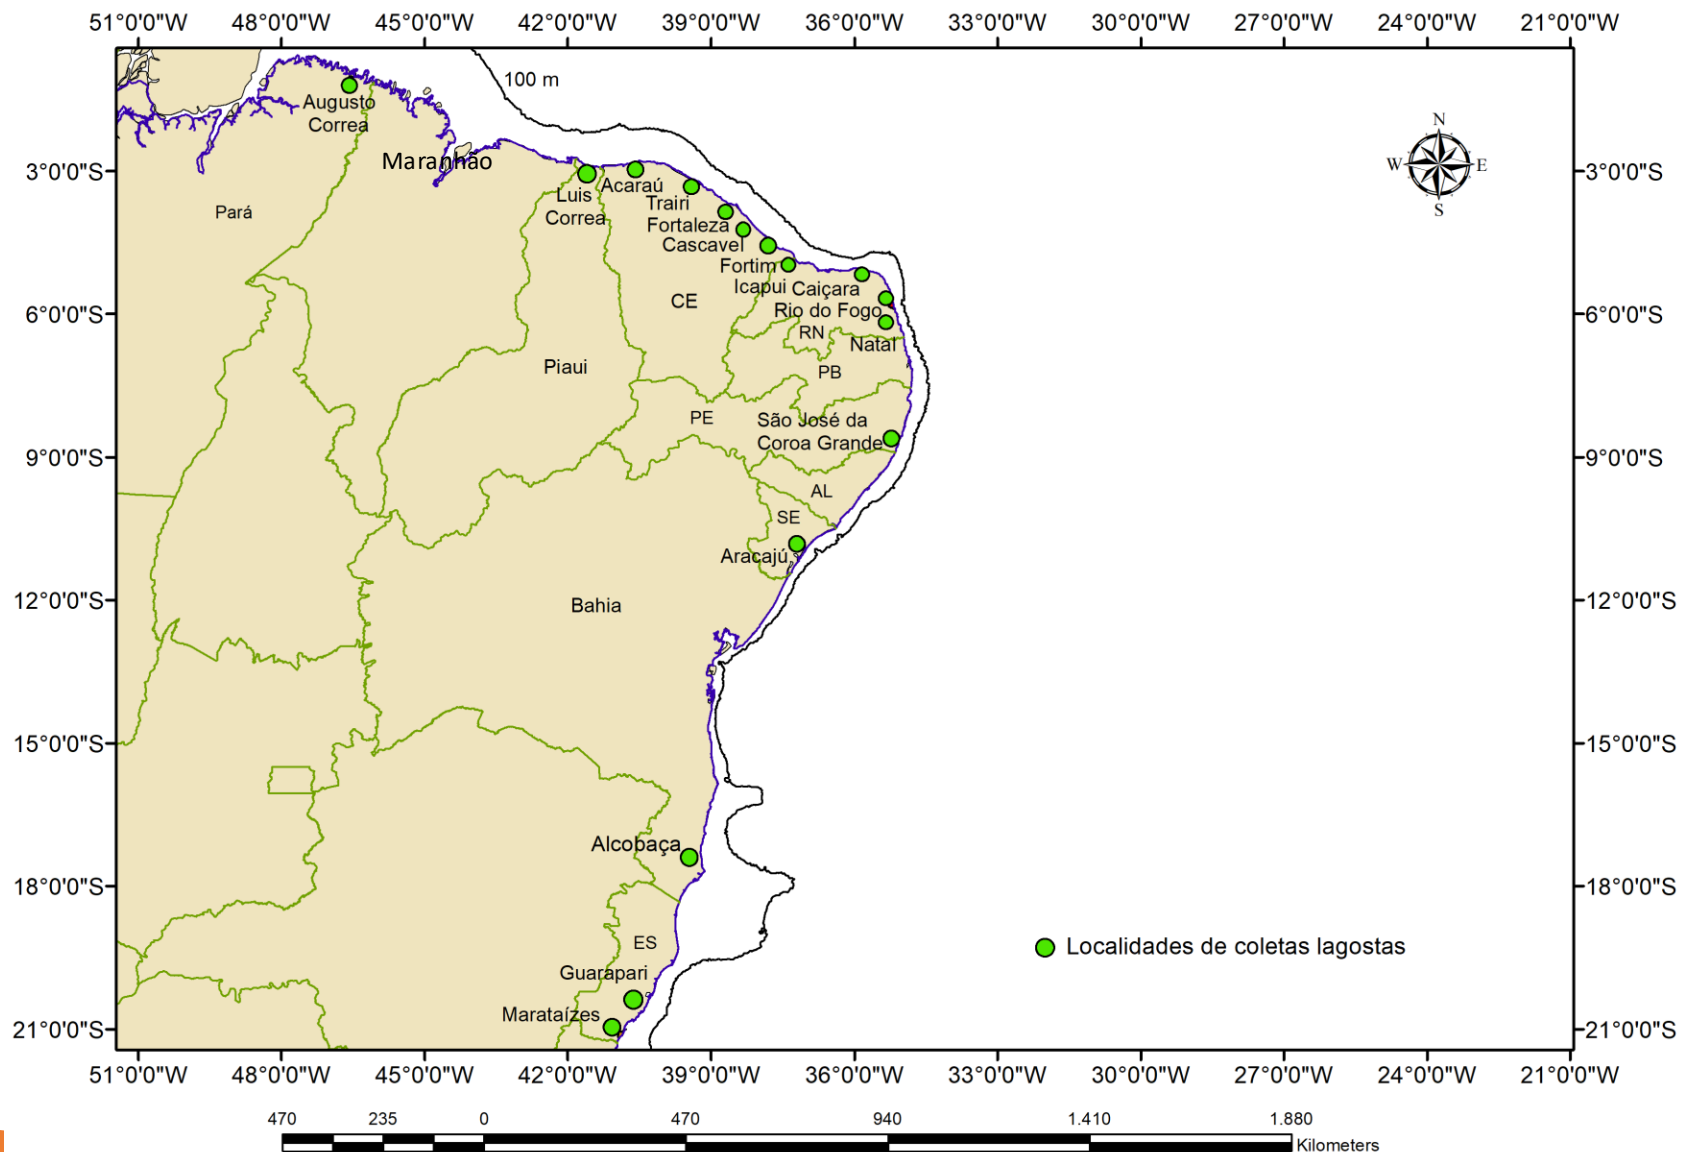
51°0'0"W 48°0'0"W 45°0'0"W 42°0'0"W 39°0'0"W 36°0'0"W 33°0'0"W 30°0'0"W 27°0'0"W 24°0'0"W 21°0'0"W

3°0'0"S
6°0'0"S
9°0'0"S
12°0'0"S
15°0'0"S
18°0'0"S
21°0'0"S

100 m

N
W E
S

Augusto Correa
Maranhão
Pará
Luis Correa
Acaraú
Trairi
Fortaleza
Cascavel
Fortim
Icapui
Caiçara
Rio do Fogo
CE
RN
Natal
Piaui
PB
PE
São José da Coroa Grande
AL
SE
Aracajú
Bahia
Alcobaça
ES
Guarapari
Marataízes

Localidades de coletas lagostas

3°0'0"S
6°0'0"S
9°0'0"S
12°0'0"S
15°0'0"S
18°0'0"S
21°0'0"S

51°0'0"W 48°0'0"W 45°0'0"W 42°0'0"W 39°0'0"W 36°0'0"W 33°0'0"W 30°0'0"W 27°0'0"W 24°0'0"W 21°0'0"W

470 235 0 470 940 1.410 1.880
Kilometers